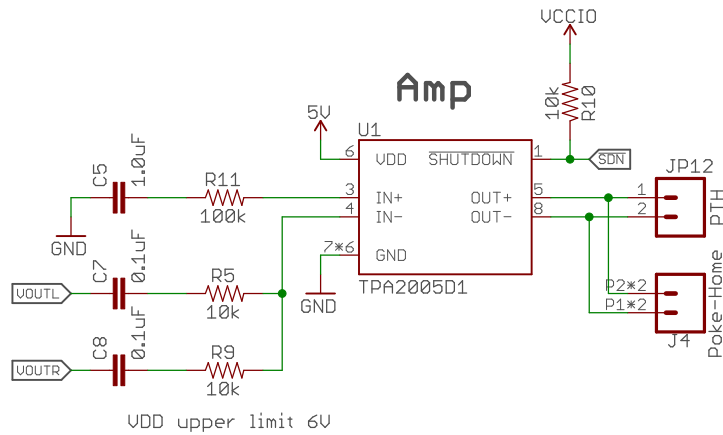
VCCIO

Amp

10k R10

5V

U1

6 VDD $\overline{\text{SHUTDOWN}}$ 1

SDN

C5 1.0uF

R11 100k

3 IN+
4 IN-

OUT+ 5
OUT- 8

JP12
1
2
PTH

GND

VOUTL

C7 0.1uF

R5 10k

7*6 GND

GND

TPA2005D1

P2*2
P1*2

J4

Poke-Home

VOUTR

C8 0.1uF

R9 10k

VDD upper limit 6V